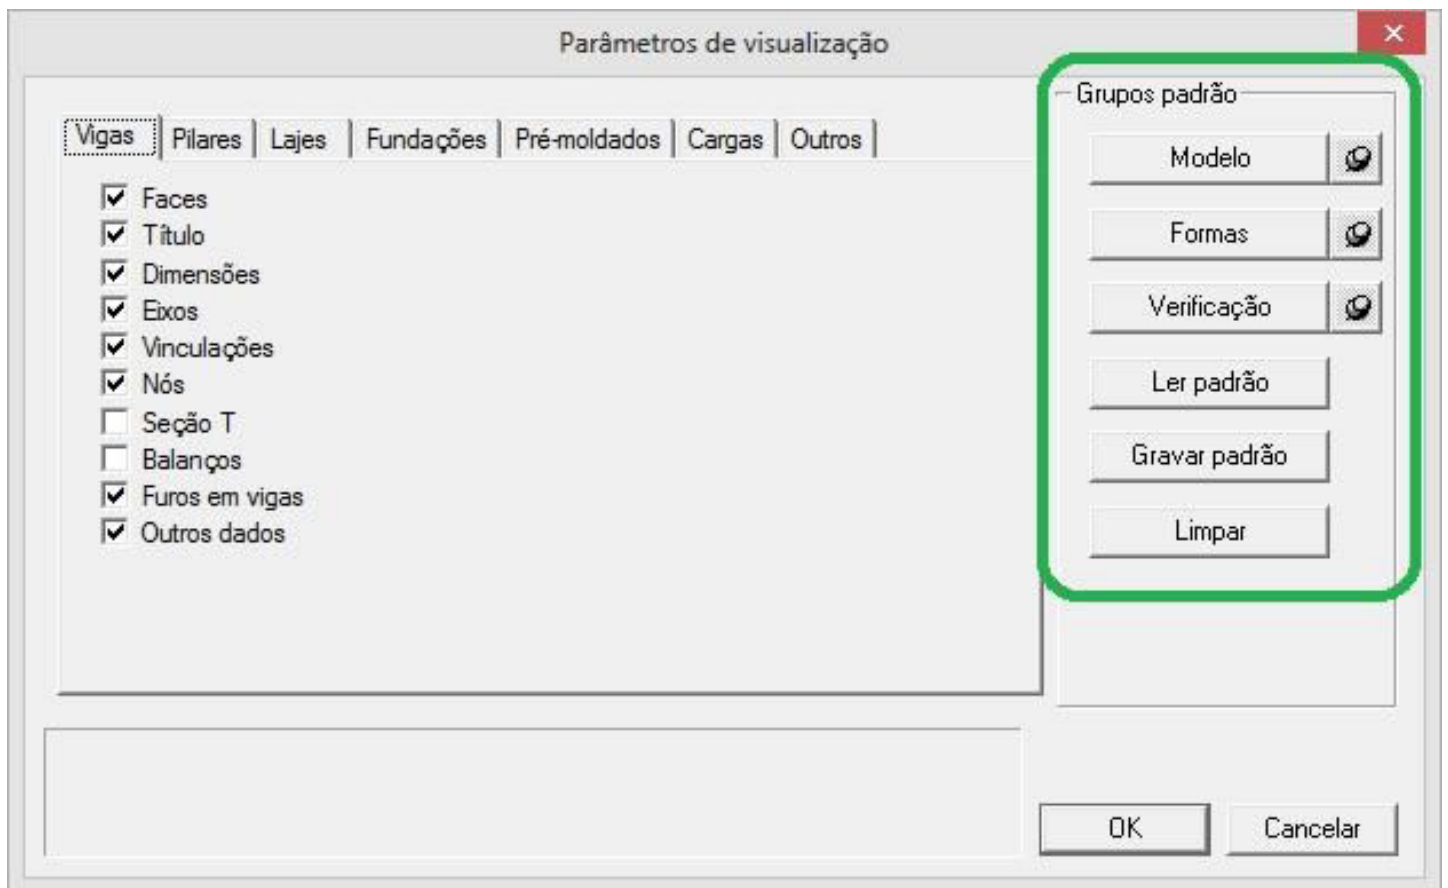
Parâmetros de visualização

Vigas | Pilares | Lajes | Fundações | Pré-moldados | Cargas | Outros

Faces
Título
Dimensões
Eixos
Vinculações
Nós
Seção T
Balanços
Furos em vigas
Outros dados

Grupos padrão
Modelo
Formas
Verificação
Ler padrão
Gravar padrão
Limpar

OK
Cancelar